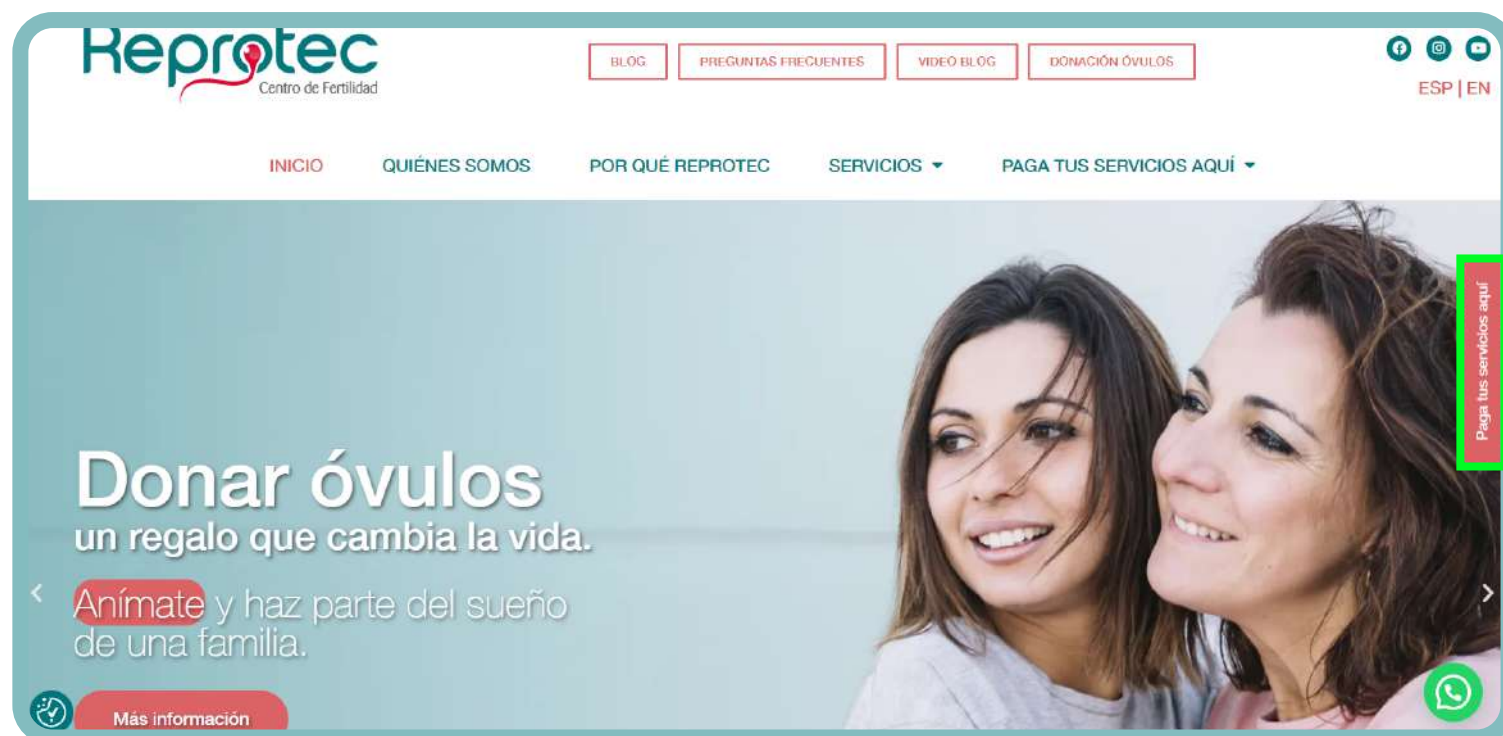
Reprotec
Centro de Fertilidad

BLOG
PREGUNTAS FRECUENTES
VIDEO BLOG
DONACIÓN ÓVULOS

ESP | EN

INICIO
QUIÉNES SOMOS
POR QUÉ REPROTEC
SERVICIOS
PAGA TUS SERVICIOS AQUÍ

Paga tus servicios aquí

Donar óvulos
un regalo que cambia la vida.

Anímate y haz parte del sueño de una familia.

Más información